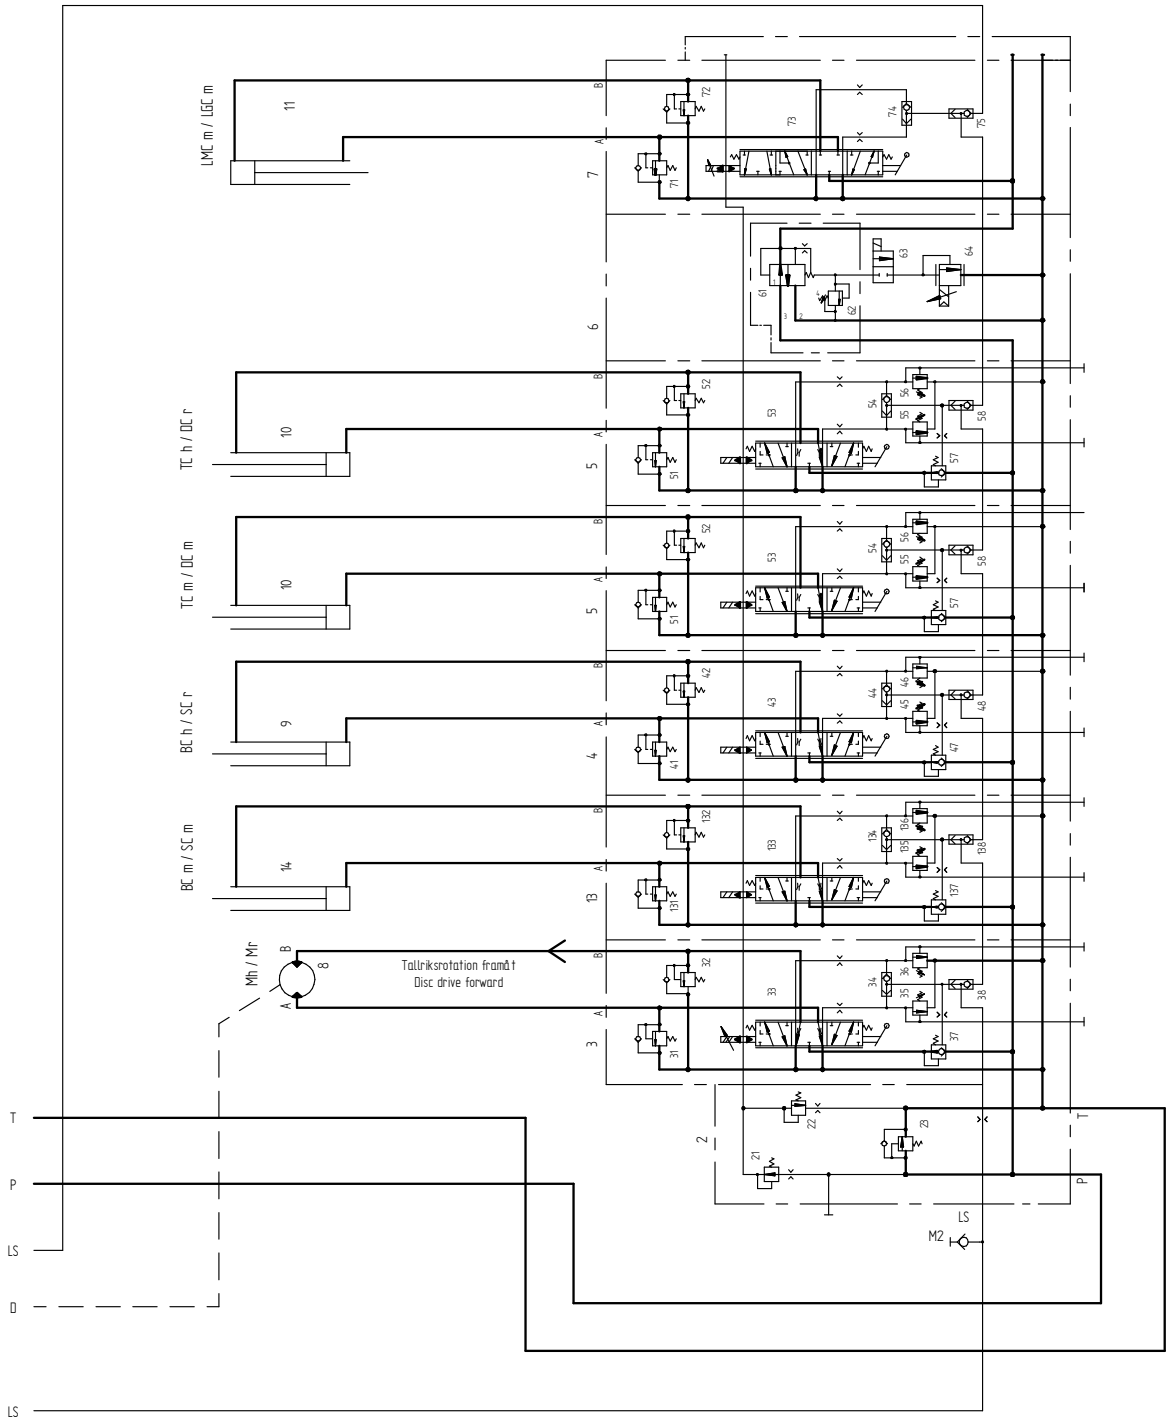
LMC m / LGC m
11
B
A
7
72
71
73
74
75
6
61
62
63
64
TC h / DC r
10
B
A
5
52
51
53
54
56
55
58
57
TC m / DC m
10
B
A
5
52
51
53
54
56
55
58
57
BC h / SC r
9
B
A
4
42
41
43
44
46
45
48
47
BC m / SC m
14
B
A
13
132
131
133
134
136
135
138
137
Mh / Mr
B
A
8
Tallriksrotation framåt
Disc drive forward
B
A
3
32
31
33
34
36
35
38
37
2
22
21
23
T
P
LS
M2
T
P
LS
D
LS